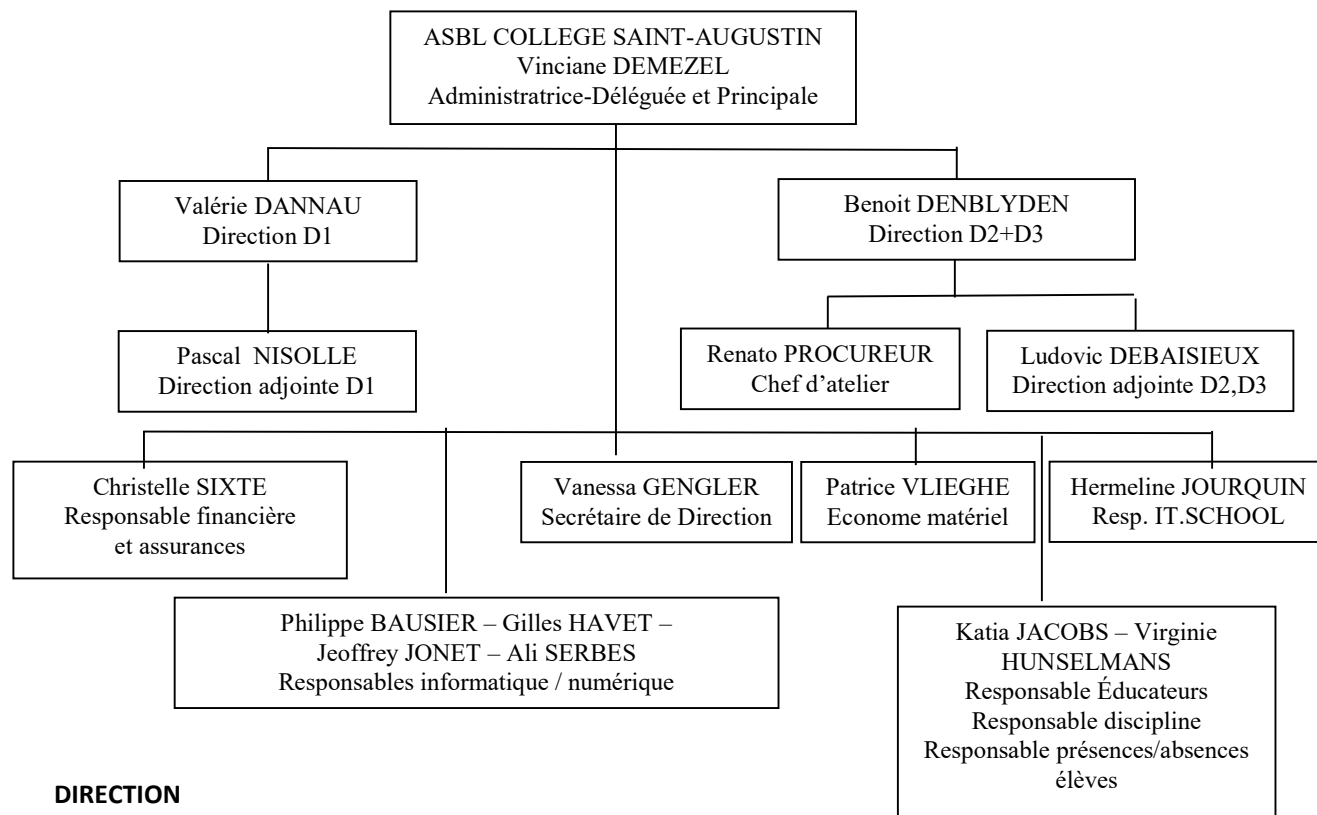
ASBL COLLEGE SAINT-AUGUSTIN
Vinciane DEMEZEL
Administratrice-Déléguée et Principale

Valérie DANNAU
Direction D1

Benoit DENBLYDEN
Direction D2+D3

Pascal NISOLLE
Direction adjointe D1

Renato PROCUREUR
Chef d'atelier

Ludovic DEBAISIEUX
Direction adjointe D2,D3

Christelle SIXTE
Responsable financière et assurances

Vanessa GENGLER
Secrétaire de Direction

Patrice VLIEGHE
Econome matériel

Hermeline JOURQUIN
Resp. IT.SCHOOL

Philippe BAUSIER – Gilles HAVET – Jeoffrey JONET – Ali SERBES
Responsables informatique / numérique

Katia JACOBS – Virginie HUNSELMANS
Responsable Éducateurs
Responsable discipline
Responsable présences/absences élèves

DIRECTION